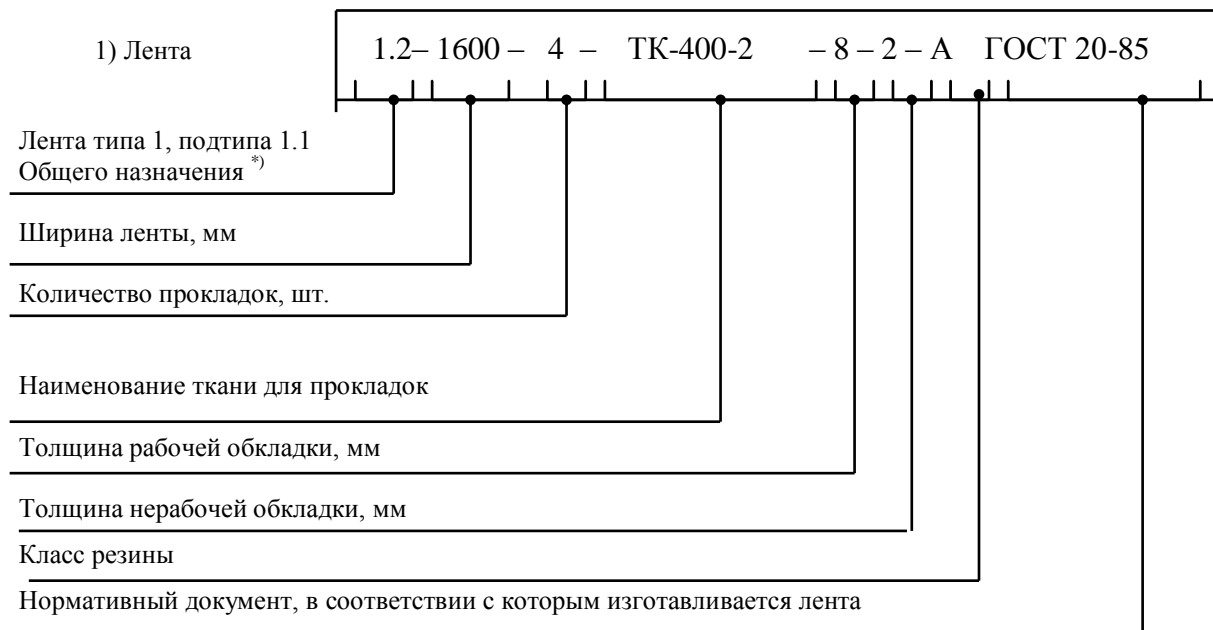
1) Лента

1.2– 1600 – 4 – ТК-400-2 – 8 – 2 – А ГОСТ 20-85

Лента типа 1, подтипа 1.1 Общего назначения $^{*)}$

Ширина ленты, мм

Количество прокладок, шт.

Наименование ткани для прокладок

Толщина рабочей обкладки, мм

Толщина нерабочей обкладки, мм

Класс резины

Нормативный документ, в соответствии с которым изготавливается лента